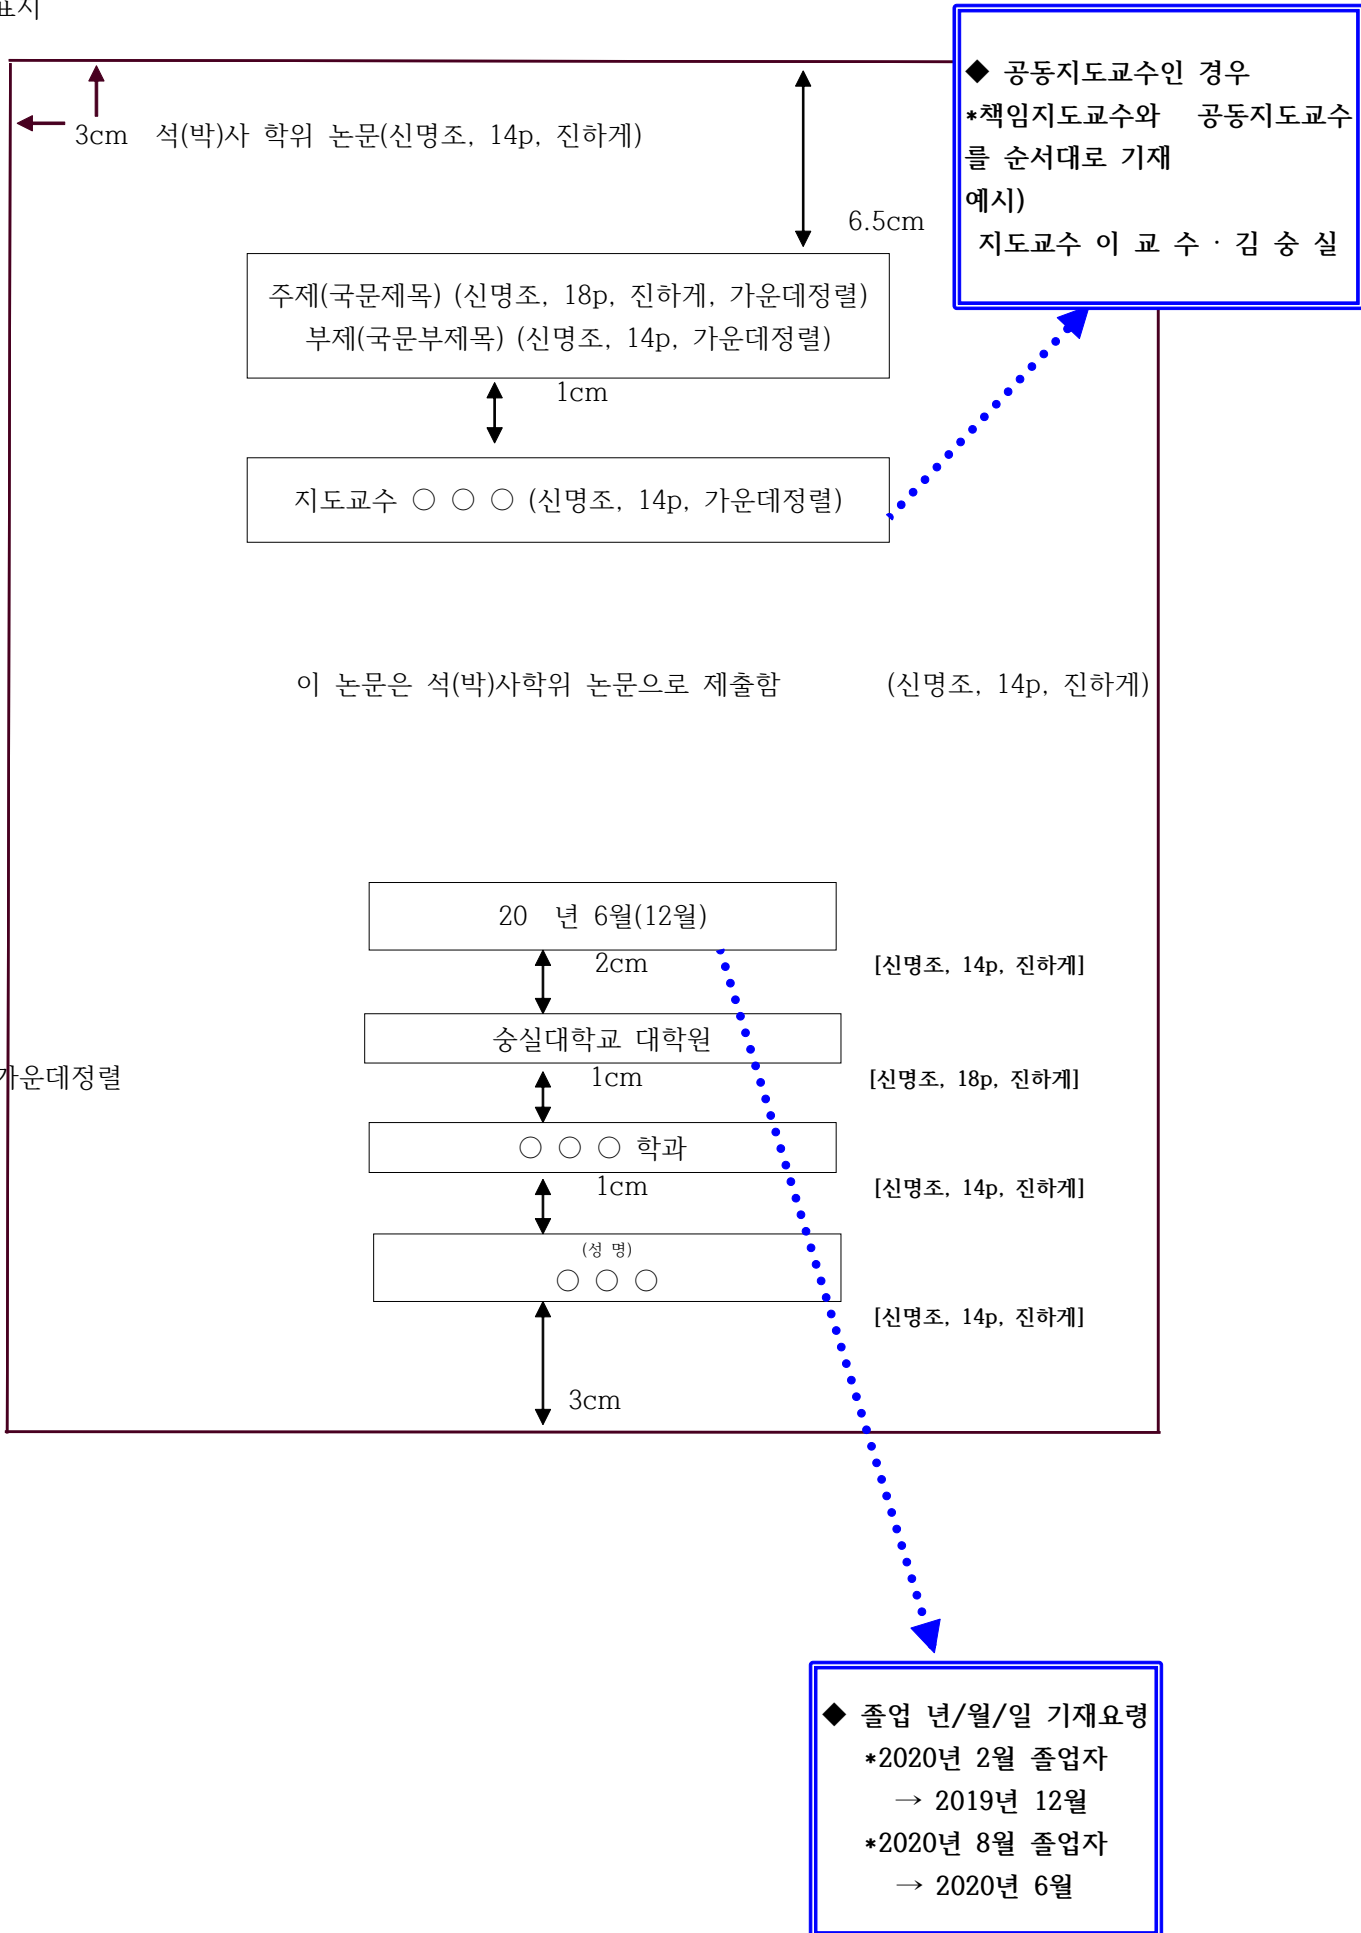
표시

3cm 석(박)사 학위 논문(신명조, 14p, 진하게)

6.5cm

◆ 공동지도교수인 경우
*책임지도교수와 공동지도교수를 순서대로 기재
예시)
지도교수 이 교 수 · 김 숭 실

주제(국문제목) (신명조, 18p, 진하게, 가운데정렬)
부제(국문부제목) (신명조, 14p, 가운데정렬)

1cm

지도교수 ○ ○ ○ (신명조, 14p, 가운데정렬)

이 논문은 석(박)사학위 논문으로 제출함 (신명조, 14p, 진하게)

20 년 6월(12월)

2cm [신명조, 14p, 진하게]

숭실대학교 대학원

가운데정렬

1cm [신명조, 18p, 진하게]

○ ○ ○ 학과

1cm [신명조, 14p, 진하게]

(성 명)
○ ○ ○

[신명조, 14p, 진하게]

3cm

◆ 졸업 년/월/일 기재요령
*2020년 2월 졸업자
→ 2019년 12월
*2020년 8월 졸업자
→ 2020년 6월